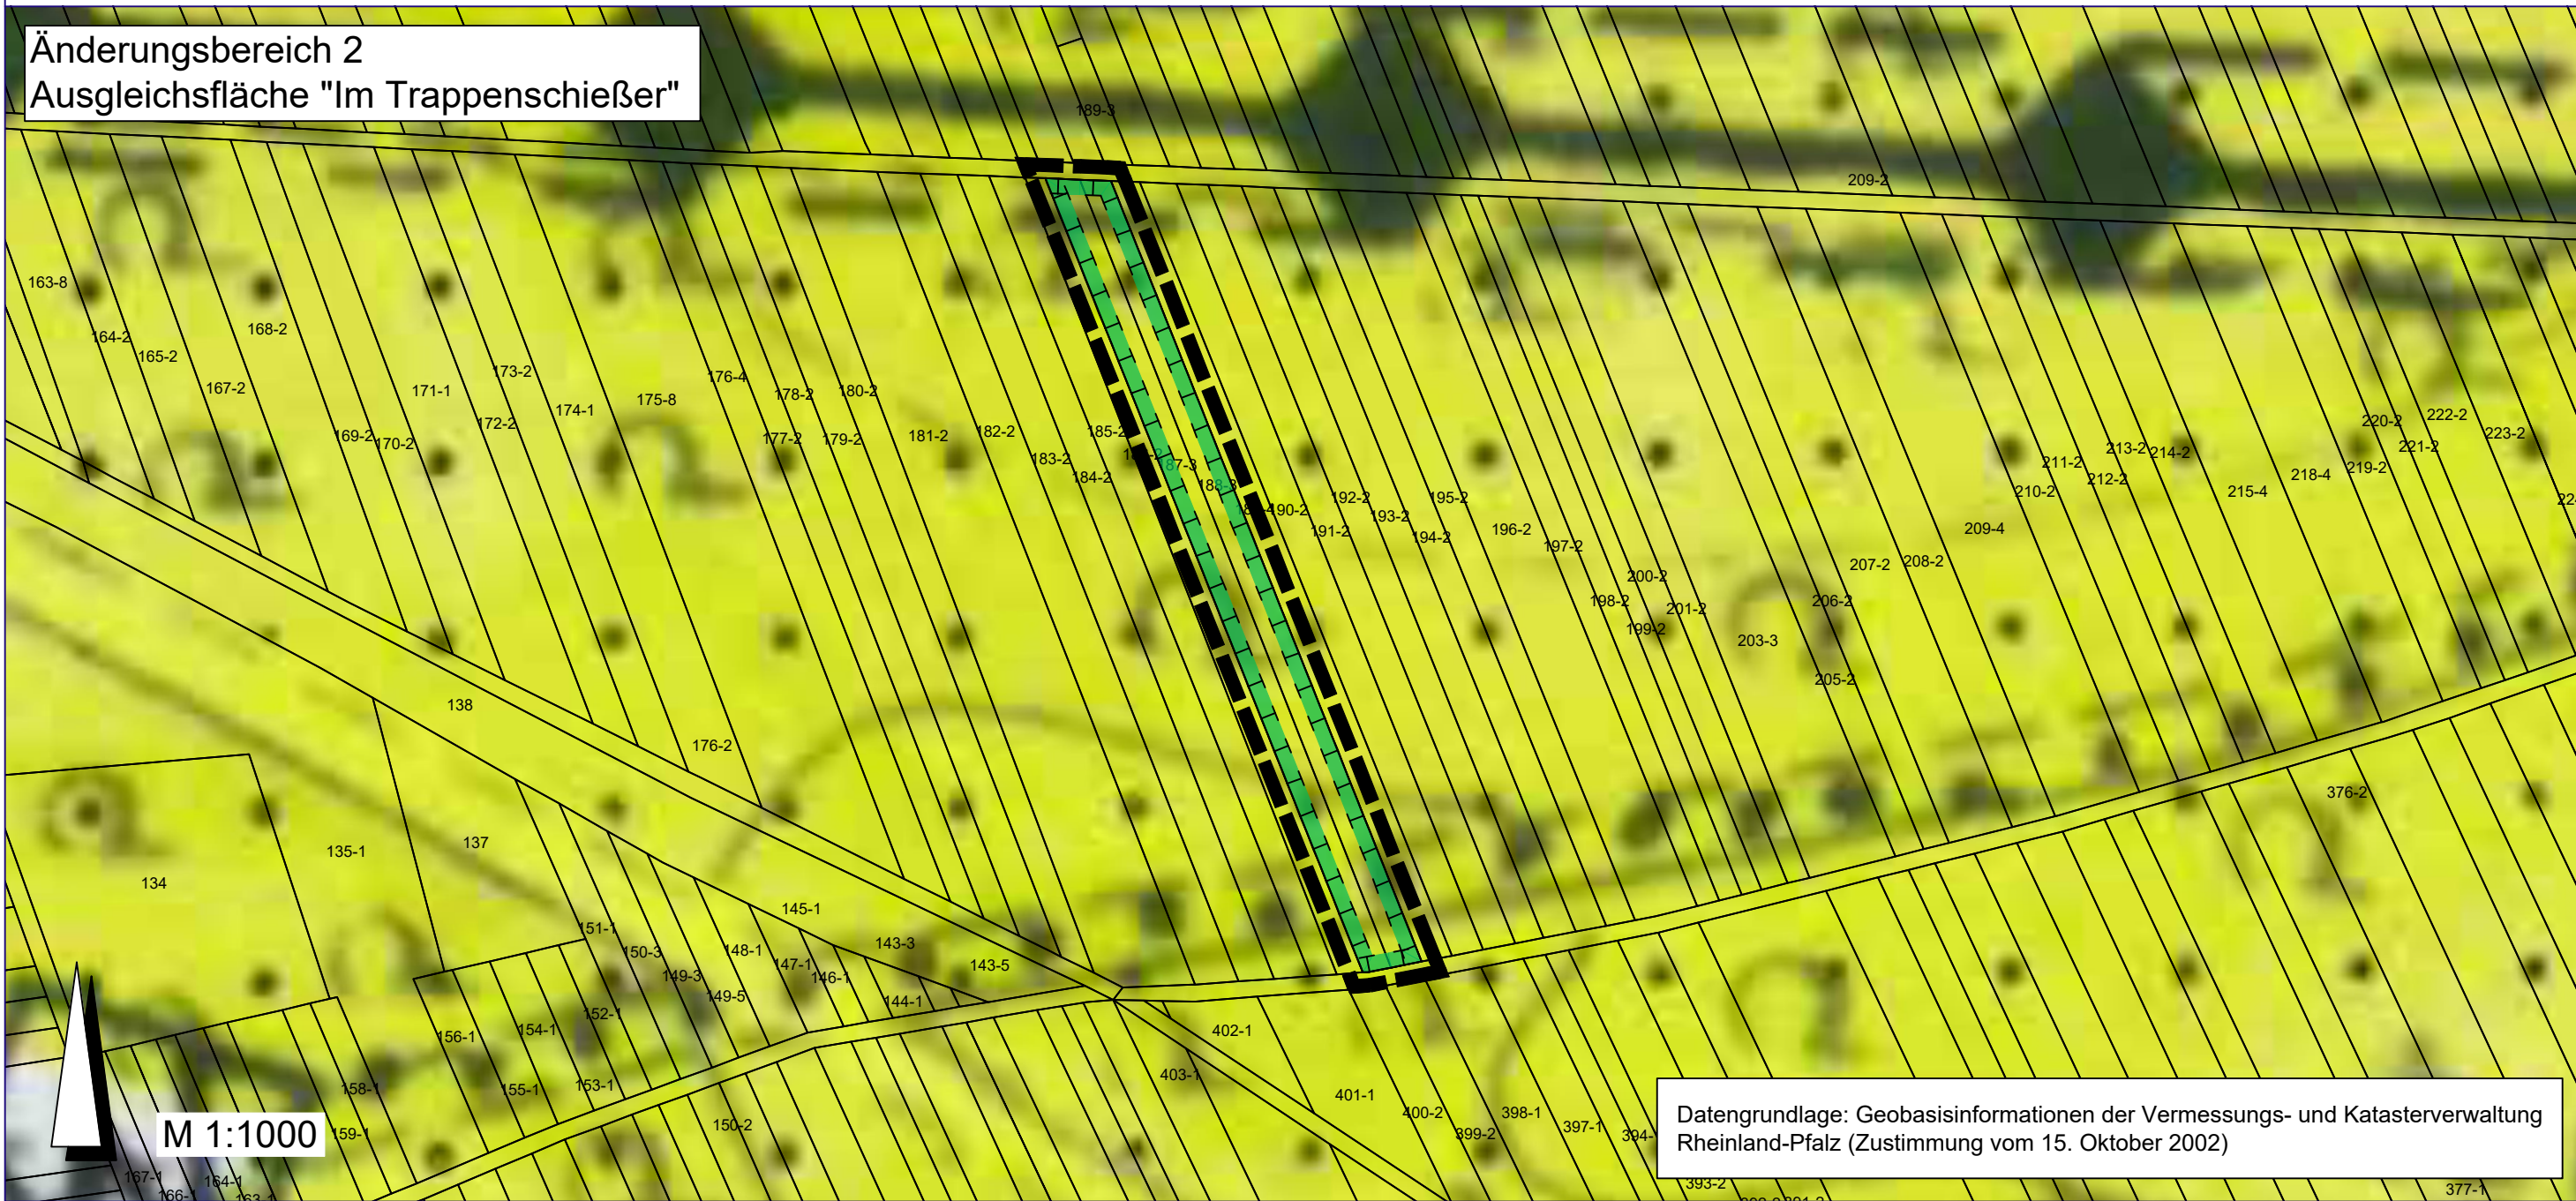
Änderungsbereich 2
Ausgleichsfläche "Im Trappenschießer"

189-3
209-2
163-8
164-2
165-2
168-2
167-2
171-1
173-2
174-1
175-8
176-4
178-2
180-2
169-2
170-2
172-2
177-2
179-2
181-2
182-2
183-2
184-2
185-2
187-3
188-3
190-2
192-2
191-2
193-2
194-2
195-2
196-2
197-2
200-2
198-2
199-2
201-2
203-3
206-2
205-2
207-2
208-2
209-4
210-2
211-2
212-2
213-2
214-2
215-4
218-4
219-2
220-2
221-2
222-2
223-2
22
138
176-2
135-1
137
134
145-1
143-3
143-5
151-1
150-3
149-3
148-1
147-1
146-1
149-5
144-1
152-1
154-1
156-1
153-1
155-1
158-1
159-1
150-2
167-1
166-1
164-1
163-1
402-1
403-1
401-1
400-2
399-2
398-1
397-1
394-
393-2
376-2
377-1
M 1:1000
Datengrundlage: Geobasisinformationen der Vermessungs- und Katasterverwaltung Rheinland-Pfalz (Zustimmung vom 15. Oktober 2002)